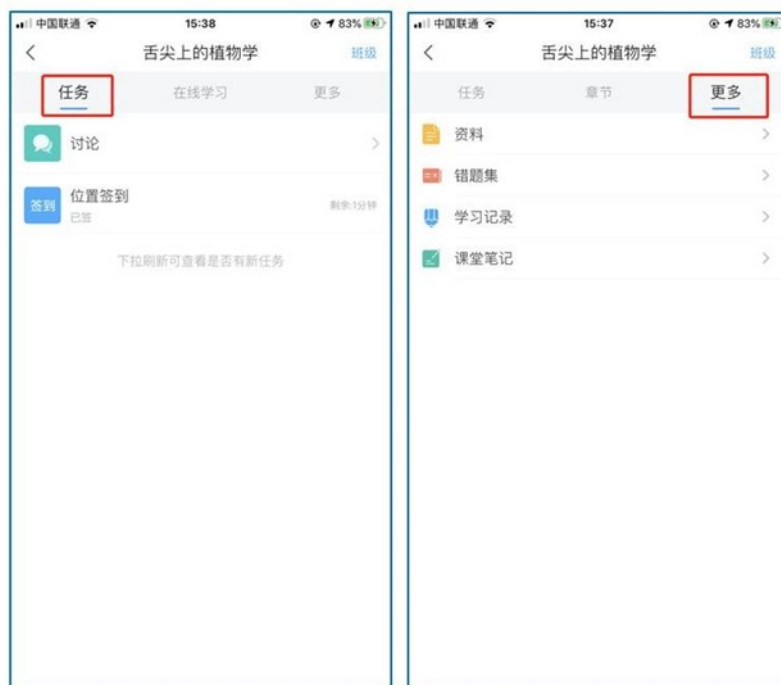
中国联通 15:38 83%
<
舌尖上的植物学
班级
任务
在线学习
更多
讨论
签到
位置签到
已签
剩余:1分钟
下拉刷新可查看是否有新任务

中国联通 15:37 83%
<
舌尖上的植物学
班级
任务
章节
更多
资料
错题集
学习记录
课堂笔记